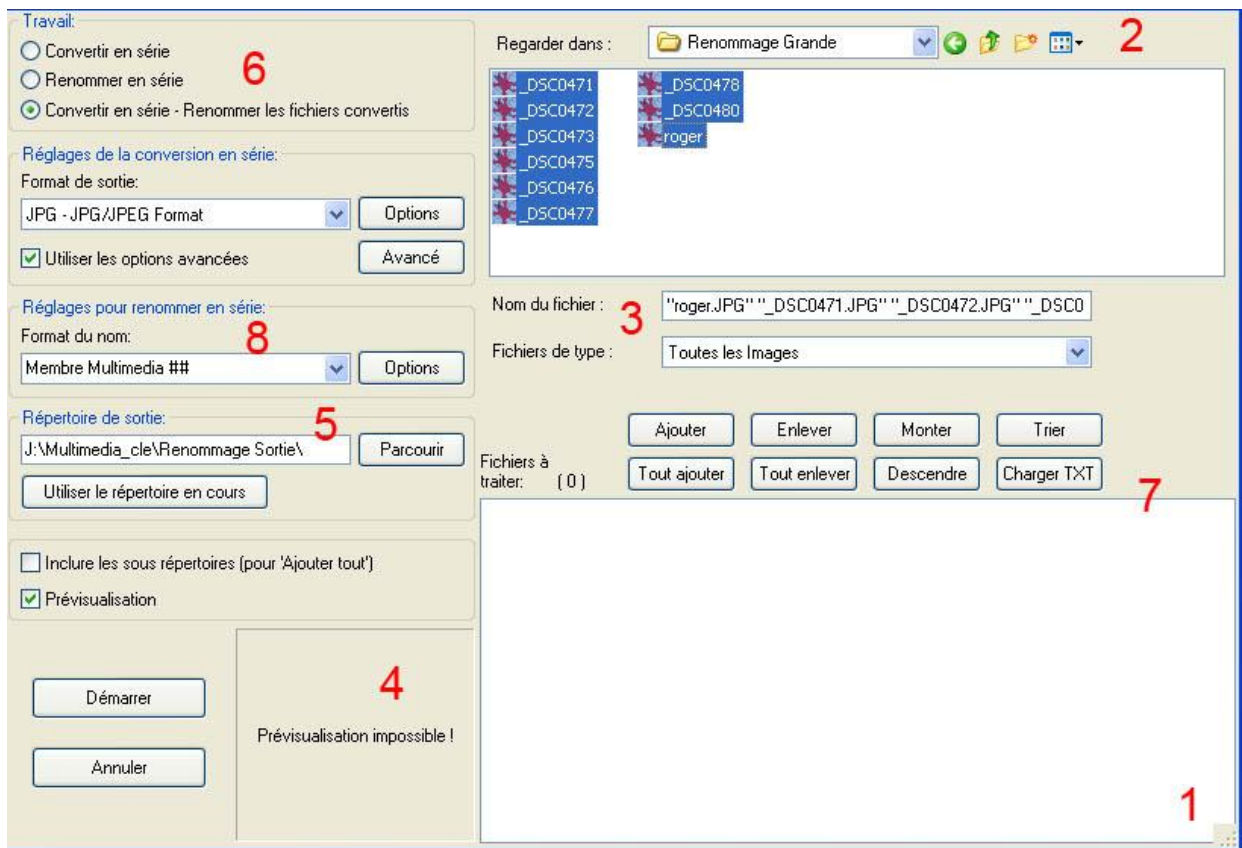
Travail:
Convertir en série
Renommer en série
Convertir en série - Renommer les fichiers convertis
6

Réglages de la conversion en série:
Format de sortie:
JPG - JPG/JPEG Format
Options
Utiliser les options avancées
Avancé

Réglages pour renommer en série:
Format du nom:
8
Membre Multimedia ##
Options

Répertoire de sortie:
5
J:\Multimedia_cle\Renommage Sortie\
Parcourir
Utiliser le répertoire en cours

Inclure les sous répertoires (pour 'Ajouter tout')
Prévisualisation

Démarrer
Annuler

4
Prévisualisation impossible !

Regarder dans :
Renommage Grande
2

_DSC0471
_DSC0472
_DSC0473
_DSC0475
_DSC0476
_DSC0477
_DSC0478
_DSC0480
roger

Nom du fichier :
3
"roger.JPG" "_DSC0471.JPG" "_DSC0472.JPG" "_DSC0
Fichiers de type :
Toutes les Images

Ajouter
Enlever
Monter
Trier
Fichiers à traiter: (0)
Tout ajouter
Tout enlever
Descendre
Charger TXT
7

1